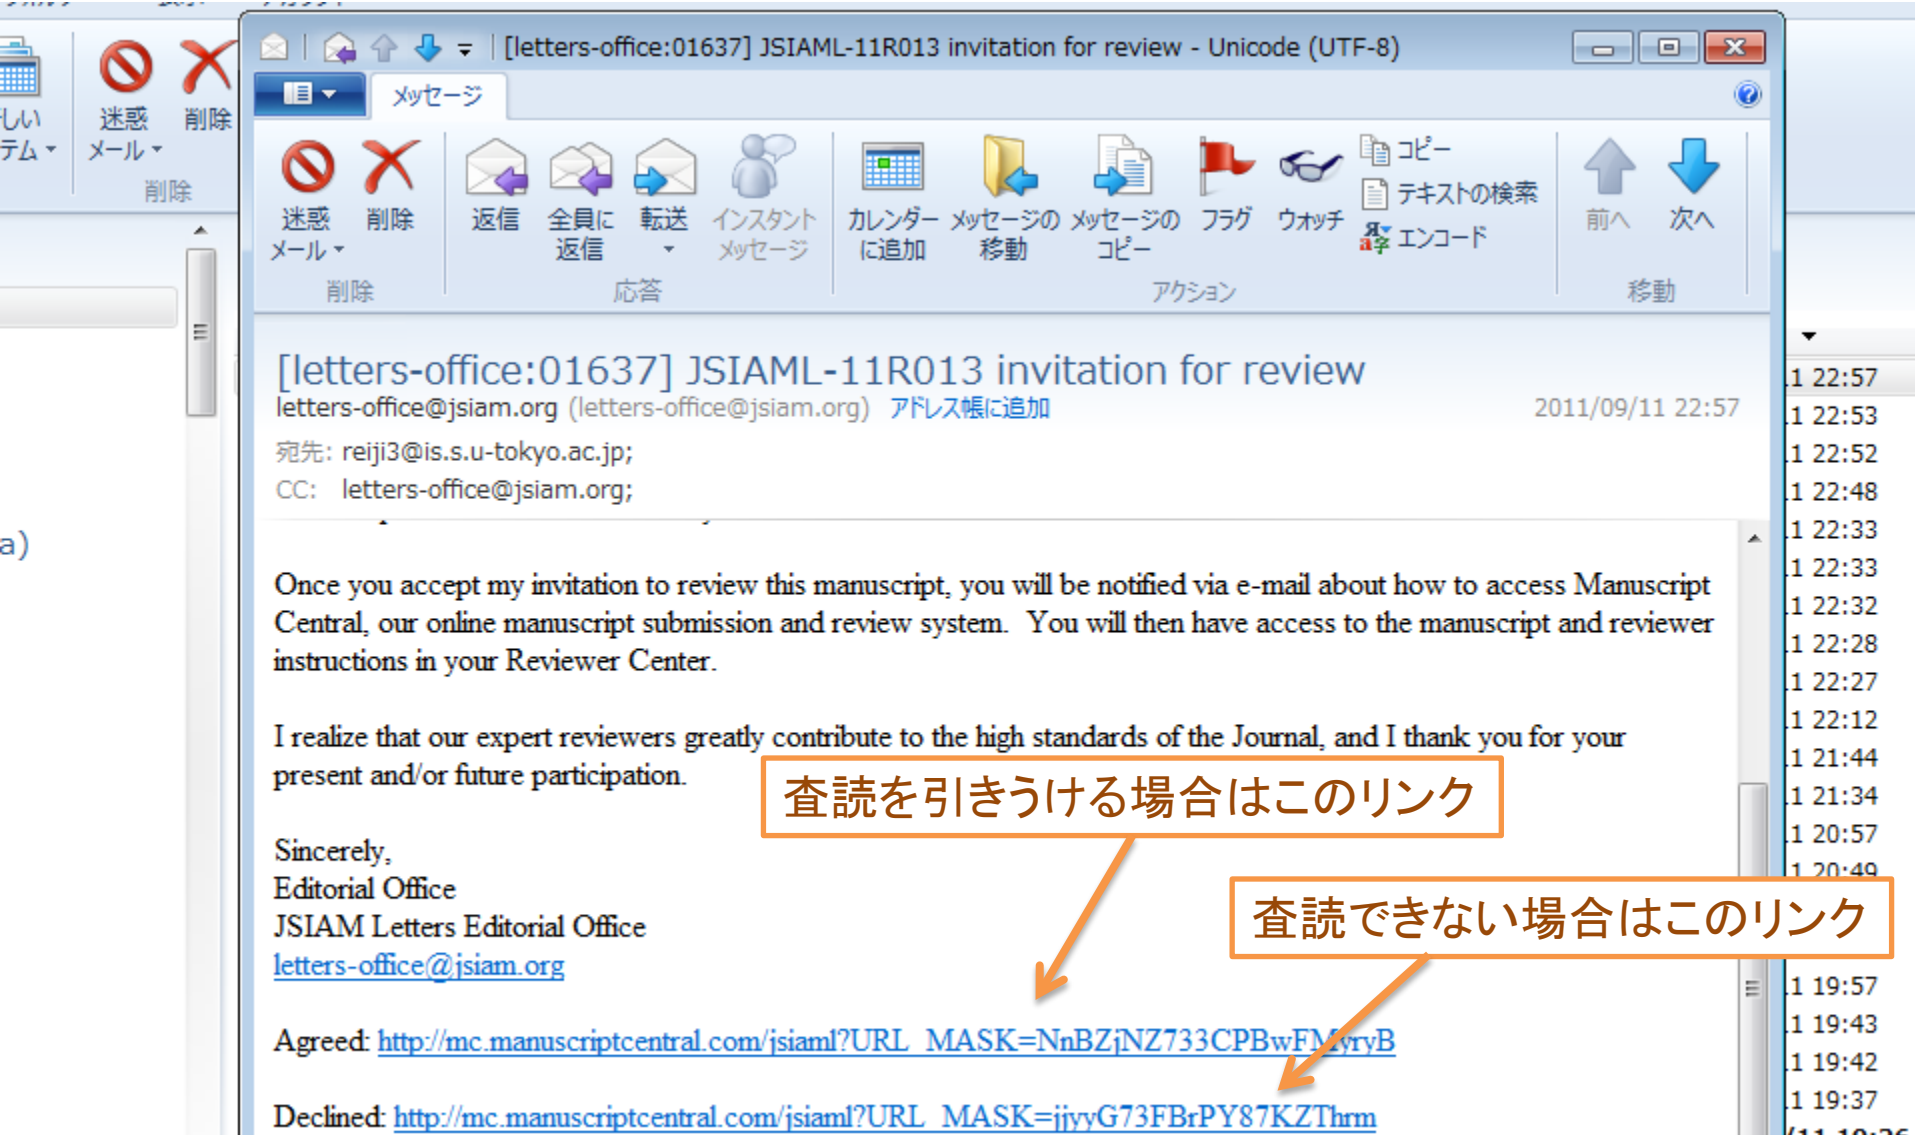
しい
テム
迷惑
メール
削除
削除

[letters-office:01637] JSIAML-11R013 invitation for review - Unicode (UTF-8)

メッセージ

迷惑メール
削除
返信
全員に返信
転送
インスタントメッセージ
カレンダーに追加
メッセージの移動
メッセージのコピー
フラグ
ウォッチ
コピー
テキストの検索
エンコード
前へ
次へ
削除
応答
アクション
移動

[letters-office:01637] JSIAML-11R013 invitation for review
letters-office@jsiam.org (letters-office@jsiam.org) アドレス帳に追加
2011/09/11 22:57
宛先: reiji3@is.s.u-tokyo.ac.jp;
CC: letters-office@jsiam.org;

Once you accept my invitation to review this manuscript, you will be notified via e-mail about how to access Manuscript Central, our online manuscript submission and review system. You will then have access to the manuscript and reviewer instructions in your Reviewer Center.

I realize that our expert reviewers greatly contribute to the high standards of the Journal, and I thank you for your present and/or future participation.

査読を引きうける場合はこのリンク

Sincerely,
Editorial Office
JSIAM Letters Editorial Office
letters-office@jsiam.org

査読できない場合はこのリンク

Agreed: http://mc.manuscriptcentral.com/jsiaml?URL_MASK=NnBZjNZ733CPBwFMyryB

Declined: http://mc.manuscriptcentral.com/jsiaml?URL_MASK=jjyyG73FBrPY87KZThrm

a)

1 22:57
1 22:53
1 22:52
1 22:48
1 22:33
1 22:33
1 22:32
1 22:28
1 22:27
1 22:12
1 21:44
1 21:34
1 20:57
1 20:49
1 19:57
1 19:43
1 19:42
1 19:37